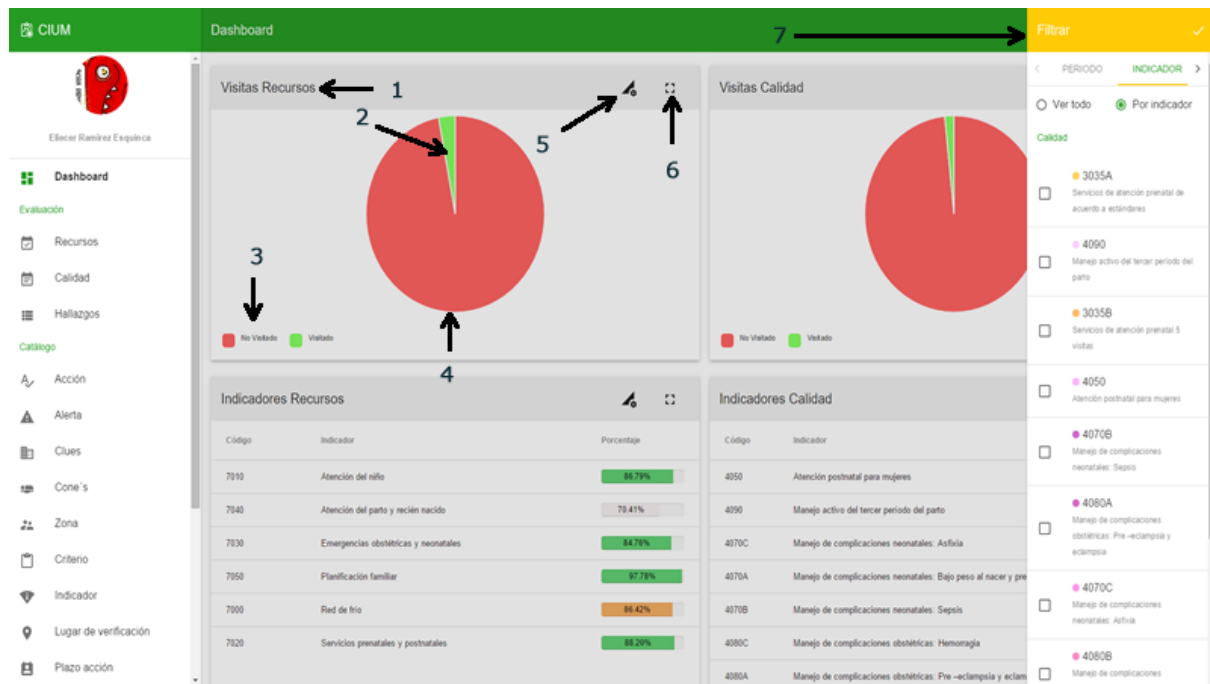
CIUM

Eliecer Ramírez Esquinca

Dashboard

Evaluación

Recursos

Calidad

Hallazgos

Catálogo

Acción

Alerta

Clues

Cone´s

Zona

Criterio

Indicador

Lugar de verificación

Plazo acción

Dashboard

7

Filtrar

Visitas Recursos

1

2

5

6

3

4

No Visitado

Visitado

Visitas Calidad

No Visitado

Visitado

Indicadores Recursos

| Código | Indicador | Porcentaje |
|---|---|---|
| 7010 | Atención del niño | 86.79% |
| 7040 | Atención del parto y recién nacido | 70.41% |
| 7030 | Emergencias obstétricas y neonatales | 84.78% |
| 7050 | Planificación familiar | 97.78% |
| 7000 | Red de frío | 86.42% |
| 7020 | Servicios prenatales y postnatales | 88.29% |

Indicadores Calidad

| Código | Indicador |
|---|---|
| 4050 | Atención postnatal para mujeres |
| 4090 | Manejo activo del tercer periodo del parto |
| 4070C | Manejo de complicaciones neonatales: Asfixia |
| 4070A | Manejo de complicaciones neonatales: Bajo peso al nacer y pre |
| 4070B | Manejo de complicaciones neonatales: Sepsis |
| 4080C | Manejo de complicaciones obstétricas: Hemorragia |
| 4080A | Manejo de complicaciones obstétricas: Pre –eclampsia y eclam |

PERIODO

INDICADOR

Ver todo

Por indicador

Calidad

3035A
Servicios de atención prenatal de acuerdo a estándares

4090
Manejo activo del tercer periodo del parto

3035B
Servicios de atención prenatal 5 visitas

4050
Atención postnatal para mujeres

4070B
Manejo de complicaciones neonatales: Sepsis

4080A
Manejo de complicaciones obstétricas: Pre –eclampsia y eclampsia

4070C
Manejo de complicaciones neonatales: Asfixia

4080B
Manejo de complicaciones